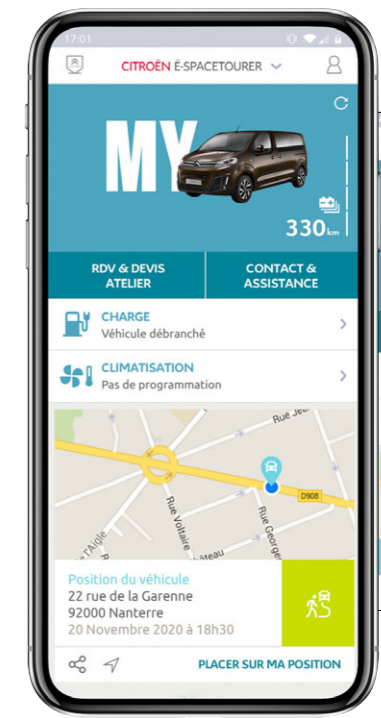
17:01

CITROËN Ë-SPACETOURER

MY

330 km

RDV & DEVIS ATELIER

CONTACT & ASSISTANCE

CHARGE
Véhicule débranché

CLIMATISATION
Pas de programmation

Rue Je
D908
Rue Voltaire
Rue George
l'Aigle
Meau

Position du véhicule
22 rue de la Garenne
92000 Nanterre
20 Novembre 2020 à 18h30

PLACER SUR MA POSITION